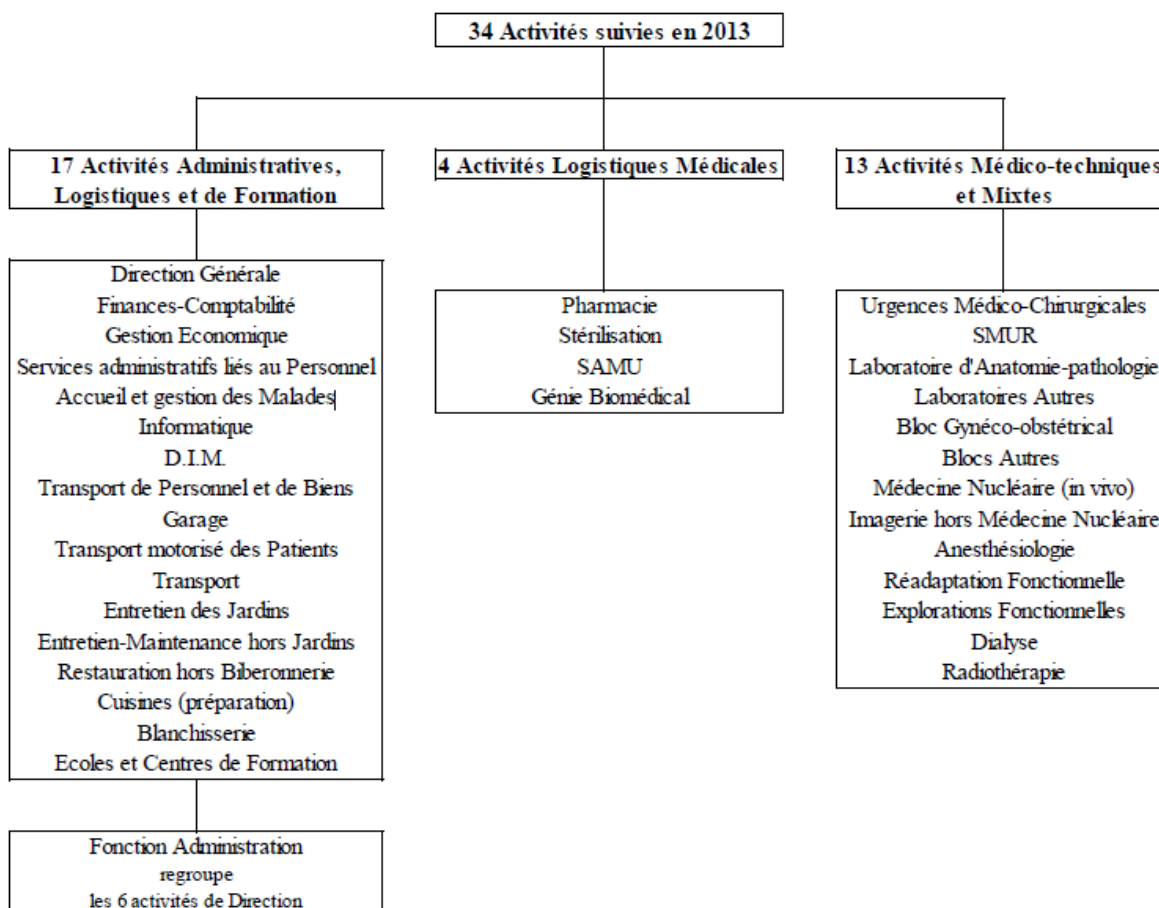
34 Activités suivies en 2013

17 Activités Administratives, Logistiques et de Formation

Direction Générale
Finances-Comptabilité
Gestion Economique
Services administratifs liés au Personnel
Accueil et gestion des Malades
Informatique
D.I.M.
Transport de Personnel et de Biens
Garage
Transport motorisé des Patients
Transport
Entretien des Jardins
Entretien-Maintenance hors Jardins
Restauration hors Biberonnerie
Cuisines (préparation)
Blanchisserie
Ecoles et Centres de Formation

Fonction Administration
regroupe
les 6 activités de Direction

4 Activités Logistiques Médicales

Pharmacie
Stérilisation
SAMU
Génie Biomédical

13 Activités Médico-techniques et Mixtes

Urgences Médico-Chirurgicales
SMUR
Laboratoire d'Anatomie-pathologie
Laboratoires Autres
Bloc Gynéco-obstétrical
Blocs Autres
Médecine Nucléaire (in vivo)
Imagerie hors Médecine Nucléaire
Anesthésiologie
Réadaptation Fonctionnelle
Explorations Fonctionnelles
Dialyse
Radiothérapie